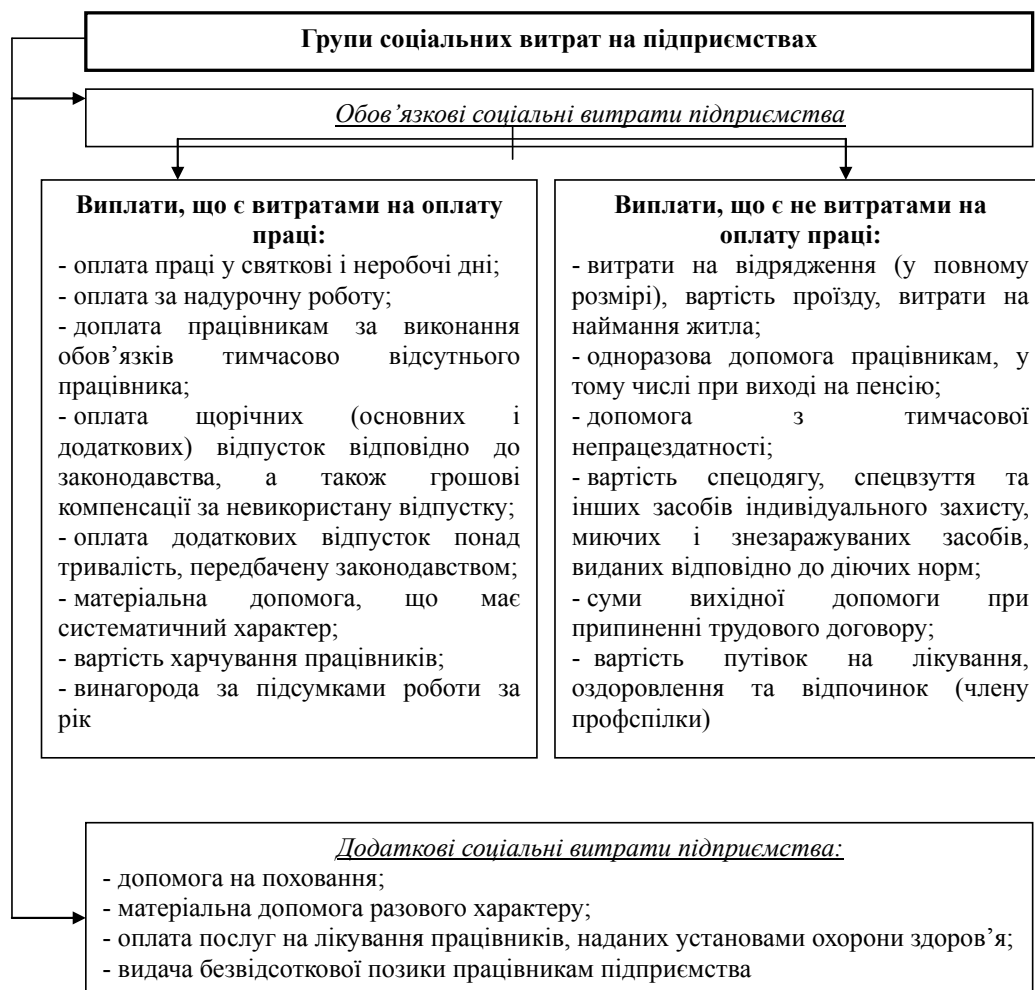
Групи соціальних витрат на підприємствах

Обов’язкові соціальні витрати підприємства

Виплати, що є витратами на оплату праці:
- оплата праці у святкові і неробочі дні;
- оплата за надурочну роботу;
- доплата працівникам за виконання обов’язків тимчасово відсутнього працівника;
- оплата щорічних (основних і додаткових) відпусток відповідно до законодавства, а також грошові компенсації за невикористану відпустку;
- оплата додаткових відпусток понад тривалість, передбачену законодавством;
- матеріальна допомога, що має систематичний характер;
- вартість харчування працівників;
- винагорода за підсумками роботи за рік

Виплати, що є не витратами на оплату праці:
- витрати на відрядження (у повному розмірі), вартість проїзду, витрати на наймання житла;
- одноразова допомога працівникам, у тому числі при виході на пенсію;
- допомога з тимчасової непрацездатності;
- вартість спецодягу, спецвзуття та інших засобів індивідуального захисту, миючих і знезаражуваних засобів, виданих відповідно до діючих норм;
- суми вихідної допомоги при припиненні трудового договору;
- вартість путівок на лікування, оздоровлення та відпочинок (члену профспілки)

Додаткові соціальні витрати підприємства:
- допомога на поховання;
- матеріальна допомога разового характеру;
- оплата послуг на лікування працівників, наданих установами охорони здоров’я;
- видача безвідсоткової позики працівникам підприємства